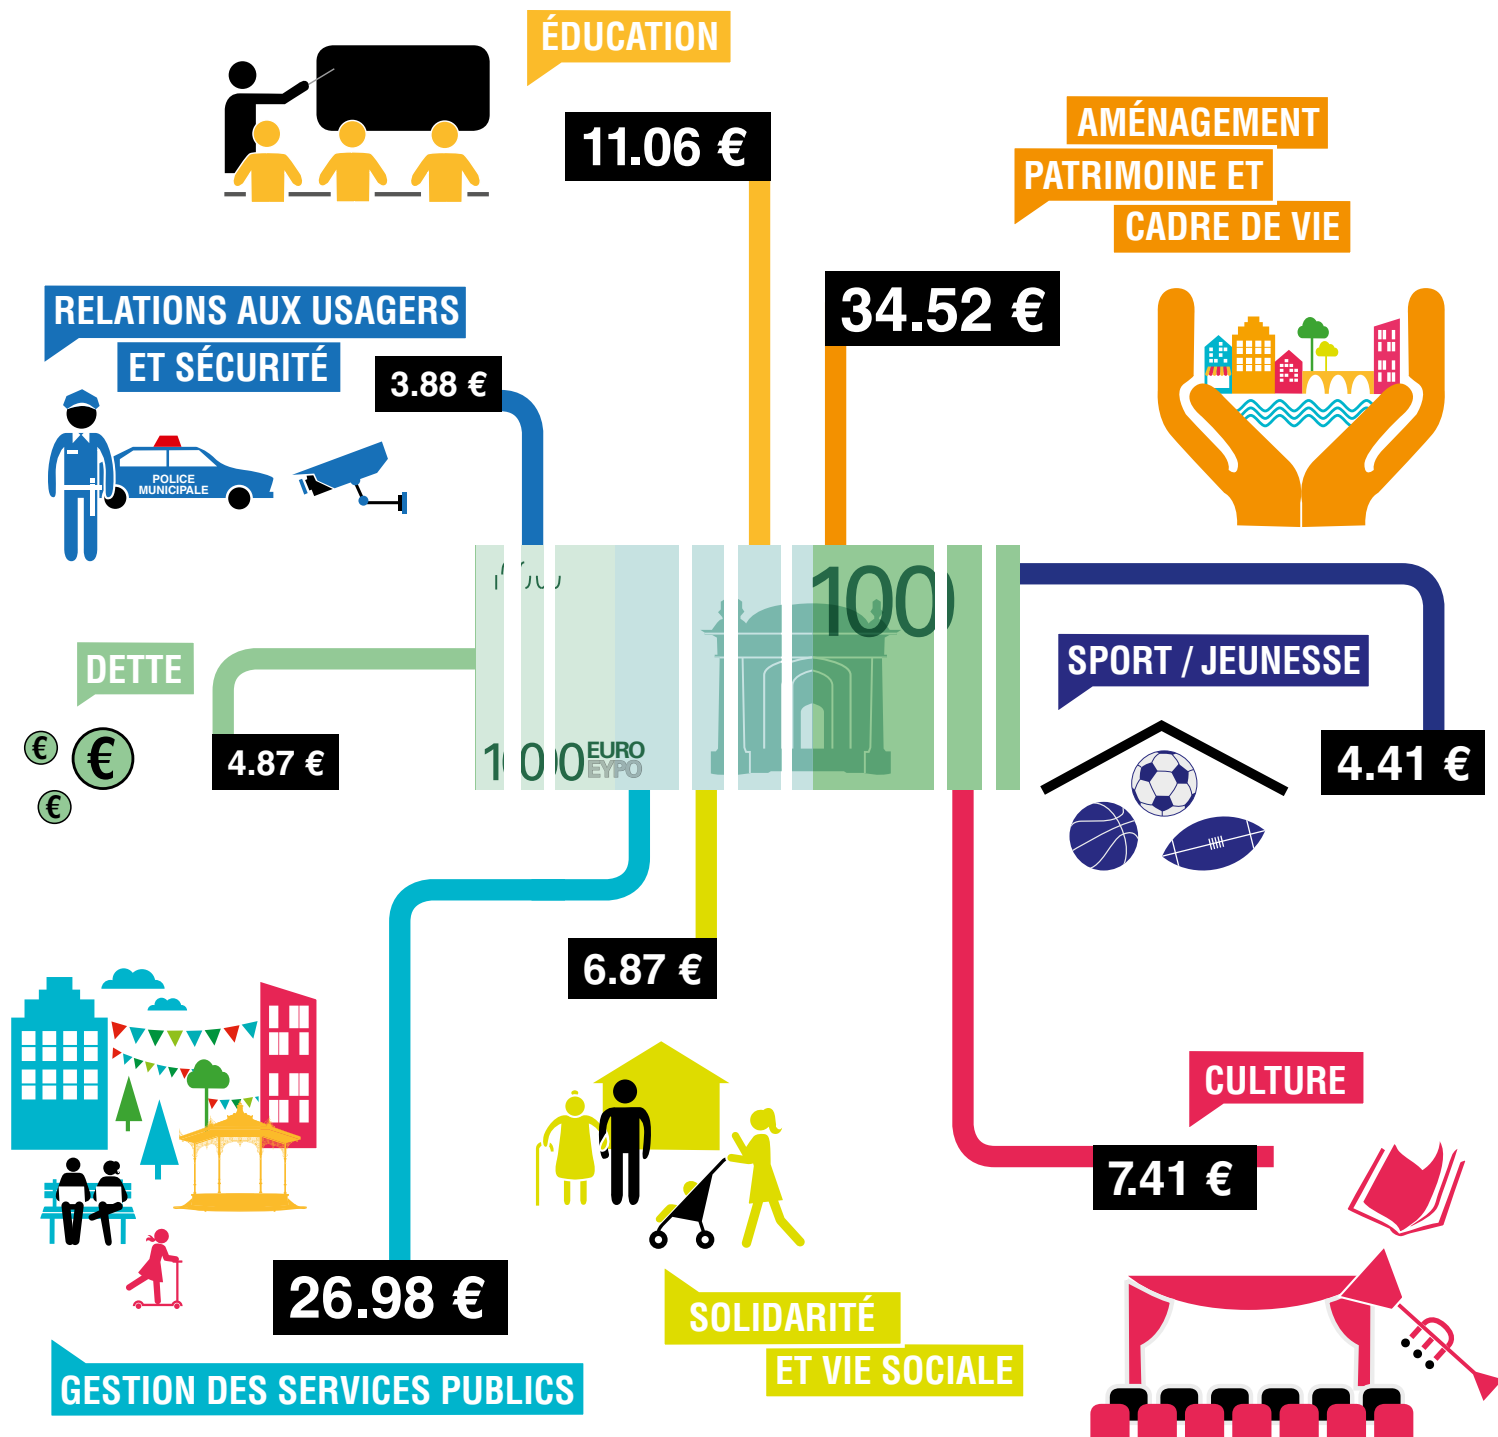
ÉDUCATION

11.06 €

AMÉNAGEMENT PATRIMOINE ET CADRE DE VIE

34.52 €

RELATIONS AUX USAGERS ET SÉCURITÉ

3.88 €

POLICE MUNICIPALE

100

100 EURO EYPO

DETTE

4.87 €

SPORT / JEUNESSE

4.41 €

6.87 €

CULTURE

7.41 €

26.98 €

SOLIDARITÉ ET VIE SOCIALE

GESTION DES SERVICES PUBLICS